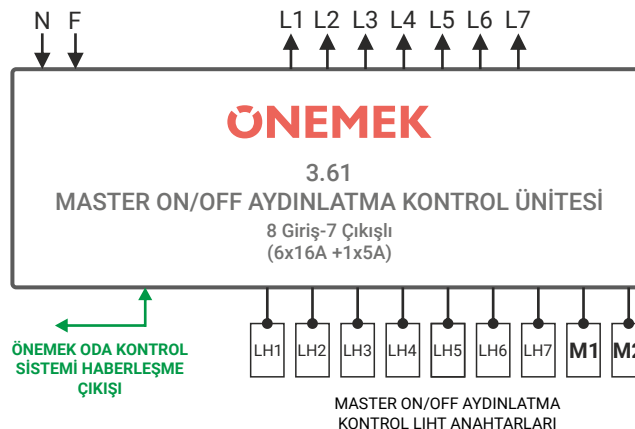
N F

L1 L2 L3 L4 L5 L6 L7

ÖNEMEK

3.61

MASTER ON/OFF AYDINLATMA KONTROL ÜNİTESİ

8 Giriş-7 Çıkışlı
(6x16A +1x5A)

ÖNEMEK ODA KONTROL SİSTEMİ HABERLEŞME ÇIKIŞI

LH1 LH2 LH3 LH4 LH5 LH6 LH7 M1 M2

MASTER ON/OFF AYDINLATMA KONTROL LIHT ANAHTARLARI